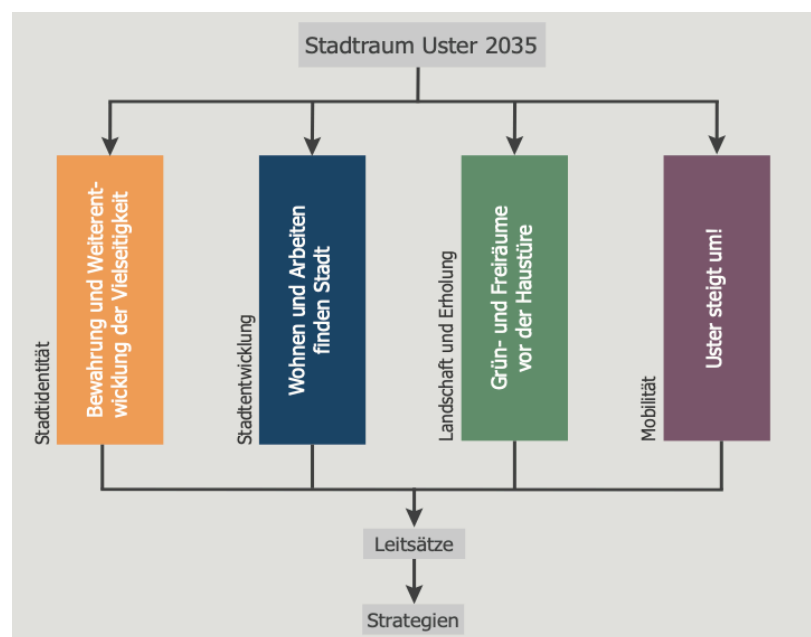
Stadtraum Uster 2035

Stadtidentität

Bewahrung und Weiterentwicklung der Vielseitigkeit

Stadtentwicklung

Wohnen und Arbeiten finden Stadt

Landschaft und Erholung

Grün- und Freiräume vor der Haustüre

Mobilität

Uster steigt um!

Leitsätze

Strategien